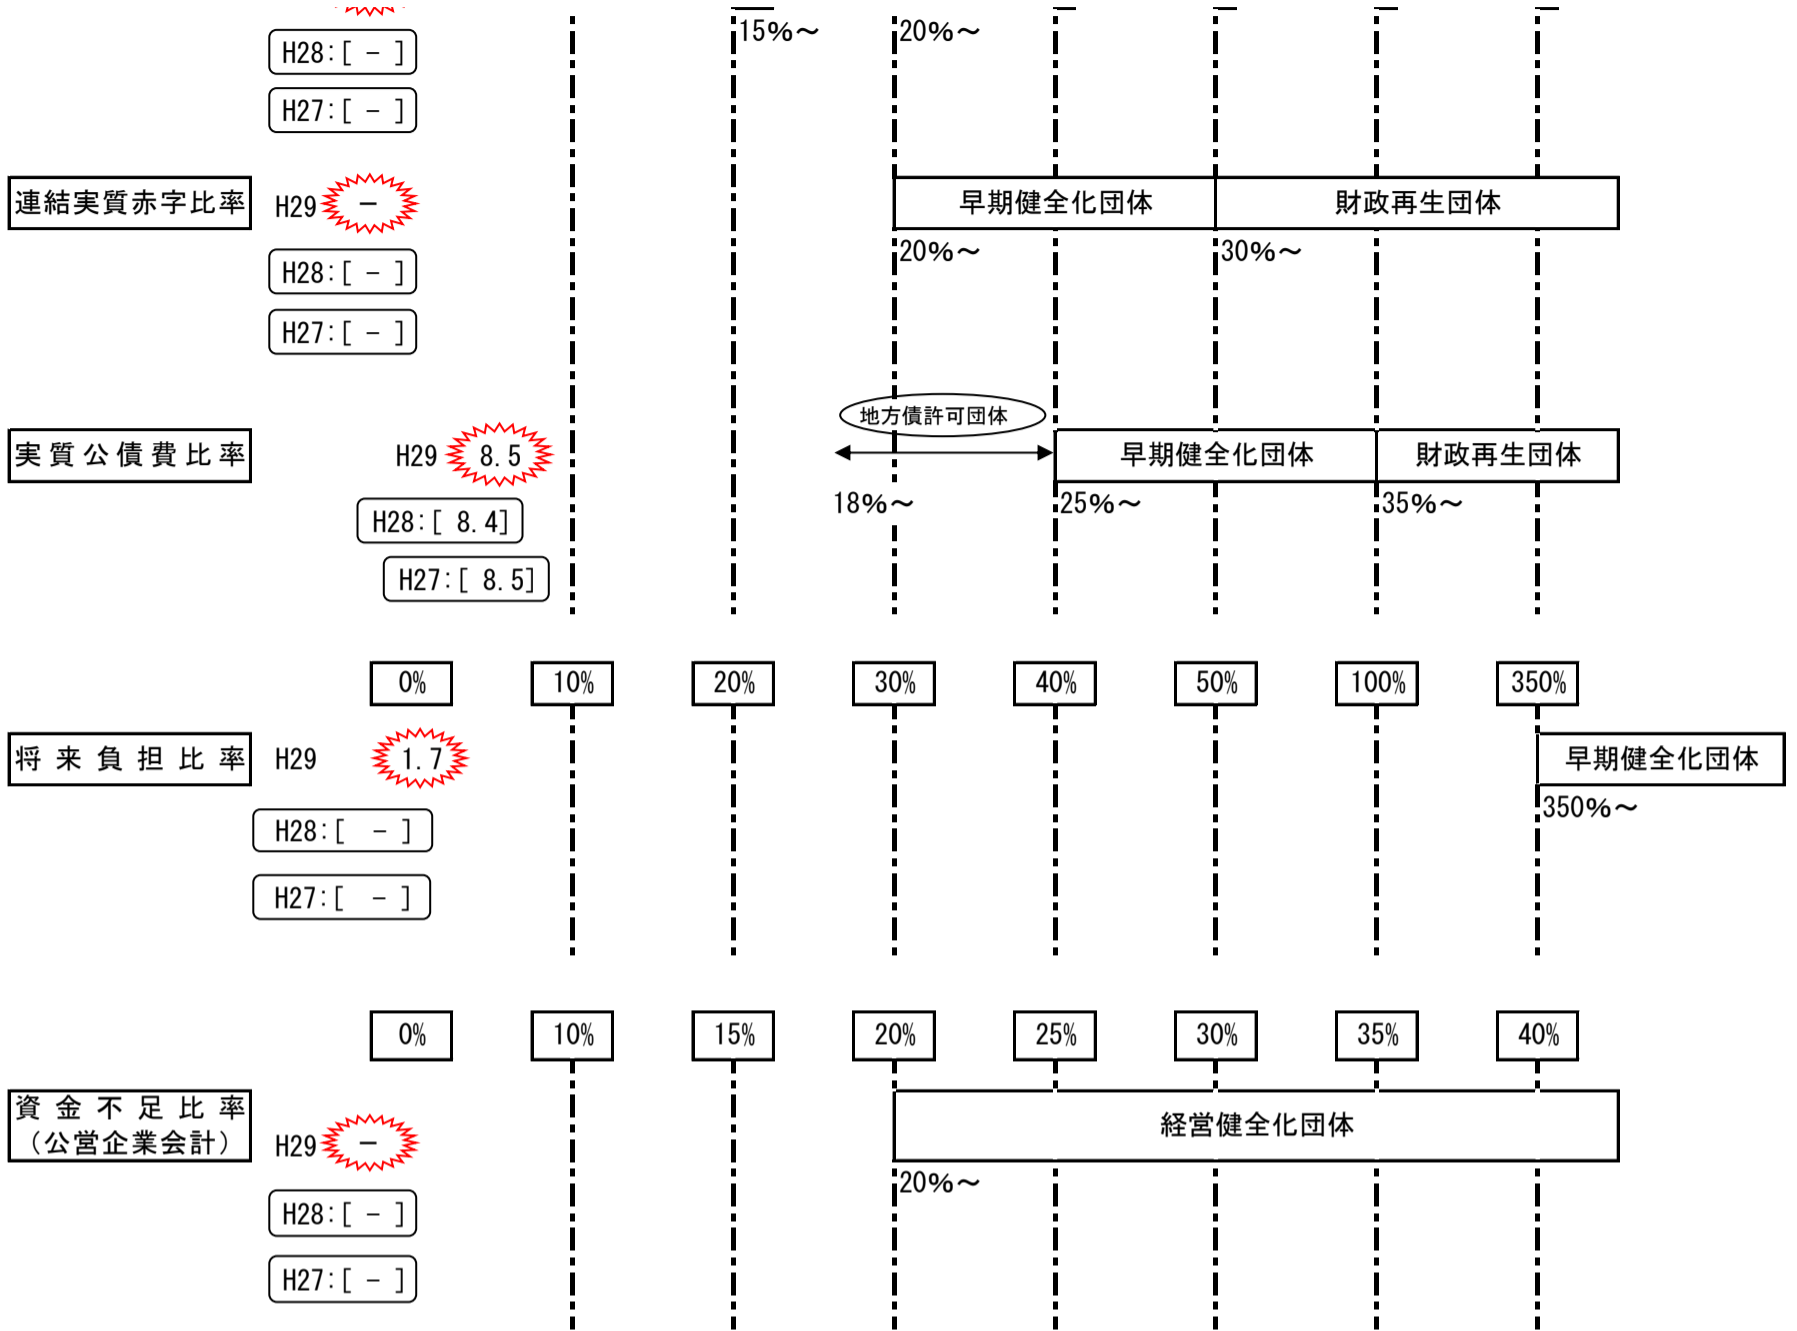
H28：[ － ]

H27：[ － ]

15%～

20%～

連結実質赤字比率

H29 －

早期健全化団体

財政再生団体

20%～

30%～

H28：[ － ]

H27：[ － ]

地方債許可団体

実質公債費比率

H29 8.5

早期健全化団体

財政再生団体

18%～

25%～

35%～

H28：[ 8.4]

H27：[ 8.5]

0%

10%

20%

30%

40%

50%

100%

350%

将来負担比率

H29 1.7

早期健全化団体

350%～

H28：[ － ]

H27：[ － ]

0%

10%

15%

20%

25%

30%

35%

40%

資金不足比率（公営企業会計）

H29 －

経営健全化団体

20%～

H28：[ － ]

H27：[ － ]